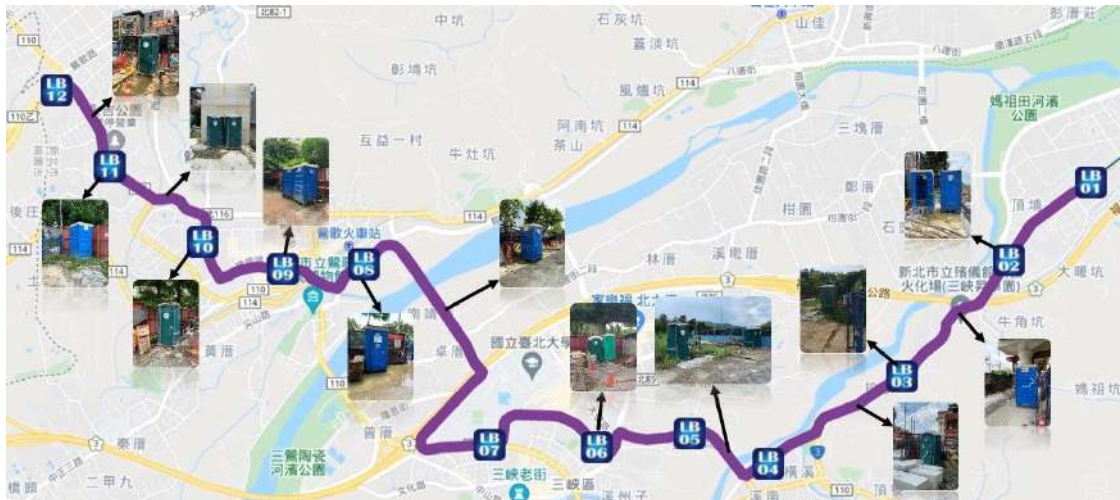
LB 12
LB 11
LB 10
LB 09
LB 08
LB 07
LB 06
LB 05
LB 04
LB 03
LB 02
LB 01
中坑
石灰坑
山佳
彭厝社
鶯淡坑
彰埔坑
鳳鳴坑
媽祖田河濱公園
互益一村
牛灶坑
阿南坑
茶山
三塊厝
鄭厝
柑園
頂埔
後庄
鶯歌火車站
林厝
溪墘厝
新北市立殯儀館火化場(三峽殯葬園區)
大暖坑
黃厝
卓厝
國立臺北大學
牛角坑
媽祖坑
曾厝
三鶯陶瓷河濱公園
秦厝
二甲九
橫頭
三峽老街
三峽區
溪洲子
橫溪
110
114
116
3